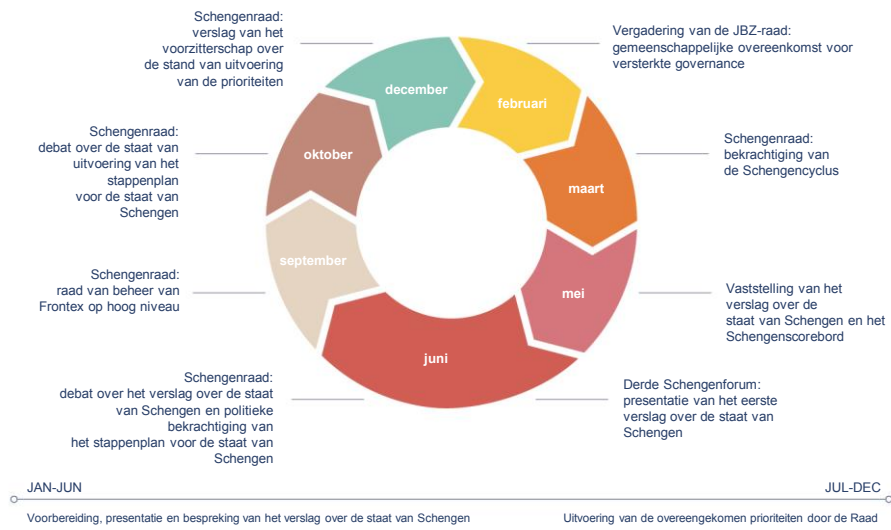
Schengenraad: verslag van het voorzitterschap over de stand van uitvoering van de prioriteiten

Vergadering van de JBZ-raad: gemeenschappelijke overeenkomst voor versterkte governance

december

februari

Schengenraad: debat over de staat van uitvoering van het stappenplan voor de staat van Schengen

oktober

Schengenraad: bekrachtiging van de Schengencyclus

maart

Schengenraad: raad van beheer van Frontex op hoog niveau

september

mei

Vaststelling van het verslag over de staat van Schengen en het Schengenscorebord

juni

Schengenraad: debat over het verslag over de staat van Schengen en politieke bekrachtiging van het stappenplan voor de staat van Schengen

Derde Schengenforum: presentatie van het eerste verslag over de staat van Schengen

JAN-JUN

JUL-DEC

Voorbereiding, presentatie en bespreking van het verslag over de staat van Schengen

Uitvoering van de overeengekomen prioriteiten door de Raad